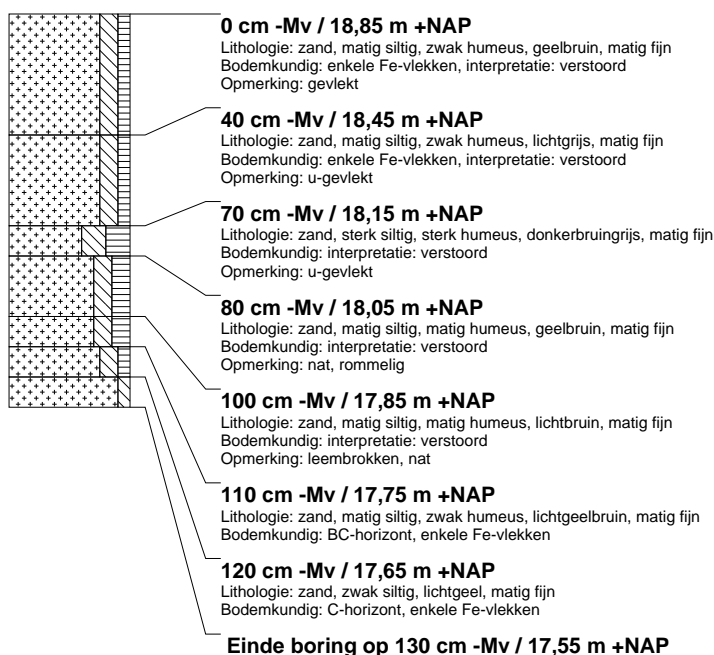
0 cm -Mv / 18,85 m +NAP
Lithologie: zand, matig siltig, zwak humeus, geelbruin, matig fijn
Bodemkundig: enkele Fe-vlekken, interpretatie: verstoord
Opmerking: gevlekt

40 cm -Mv / 18,45 m +NAP
Lithologie: zand, matig siltig, zwak humeus, lichtgrijs, matig fijn
Bodemkundig: enkele Fe-vlekken, interpretatie: verstoord
Opmerking: u-gevlekt

70 cm -Mv / 18,15 m +NAP
Lithologie: zand, sterk siltig, sterk humeus, donkerbruingrijs, matig fijn
Bodemkundig: interpretatie: verstoord
Opmerking: u-gevlekt

80 cm -Mv / 18,05 m +NAP
Lithologie: zand, matig siltig, matig humeus, geelbruin, matig fijn
Bodemkundig: interpretatie: verstoord
Opmerking: nat, rommelig

100 cm -Mv / 17,85 m +NAP
Lithologie: zand, matig siltig, matig humeus, lichtbruin, matig fijn
Bodemkundig: interpretatie: verstoord
Opmerking: leembrokken, nat

110 cm -Mv / 17,75 m +NAP
Lithologie: zand, matig siltig, zwak humeus, lichtgeelbruin, matig fijn
Bodemkundig: BC-horizont, enkele Fe-vlekken

120 cm -Mv / 17,65 m +NAP
Lithologie: zand, zwak siltig, lichtgeel, matig fijn
Bodemkundig: C-horizont, enkele Fe-vlekken

Einde boring op 130 cm -Mv / 17,55 m +NAP